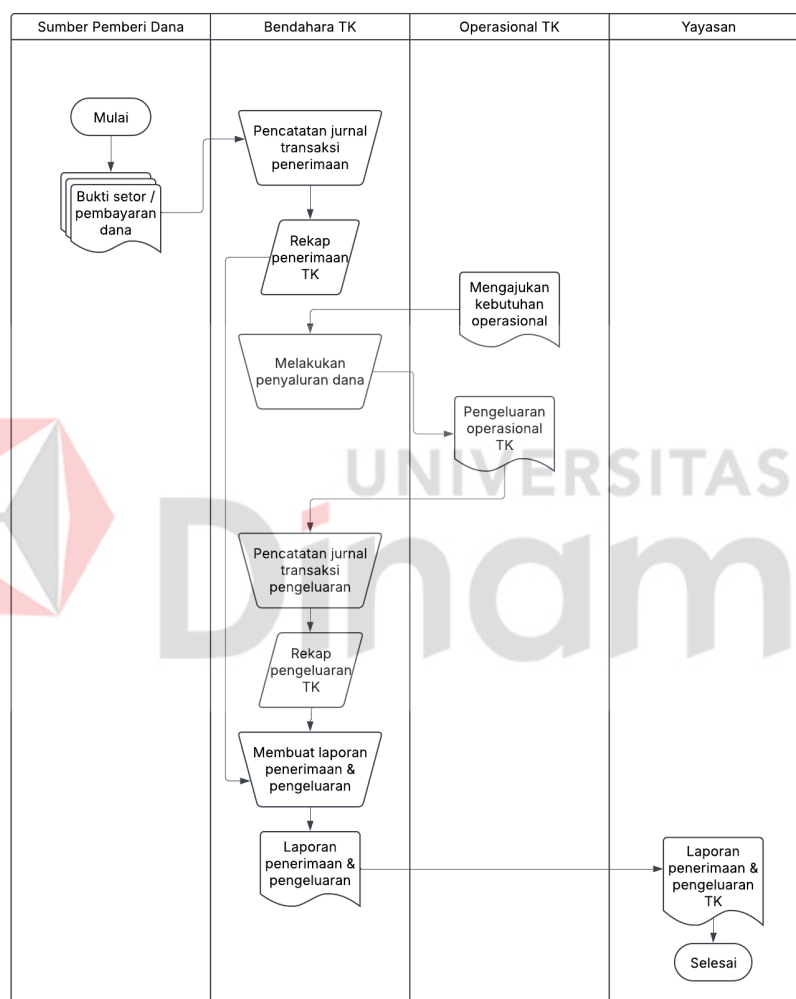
| Sumber Pemberi Dana | Bendahara TK | Operasional TK | Yayasan |
|---|---|---|---|

Mulai

Bukti setor / pembayaran dana

Pencatatan jurnal transaksi penerimaan

Rekap penerimaan TK

Mengajukan kebutuhan operasional

Melakukan penyaluran dana

Pengeluaran operasional TK

Pencatatan jurnal transaksi pengeluaran

Rekap pengeluaran TK

Membuat laporan penerimaan & pengeluaran

Laporan penerimaan & pengeluaran

Laporan penerimaan & pengeluaran TK

Selesai

UNIVERSITAS

Dinam